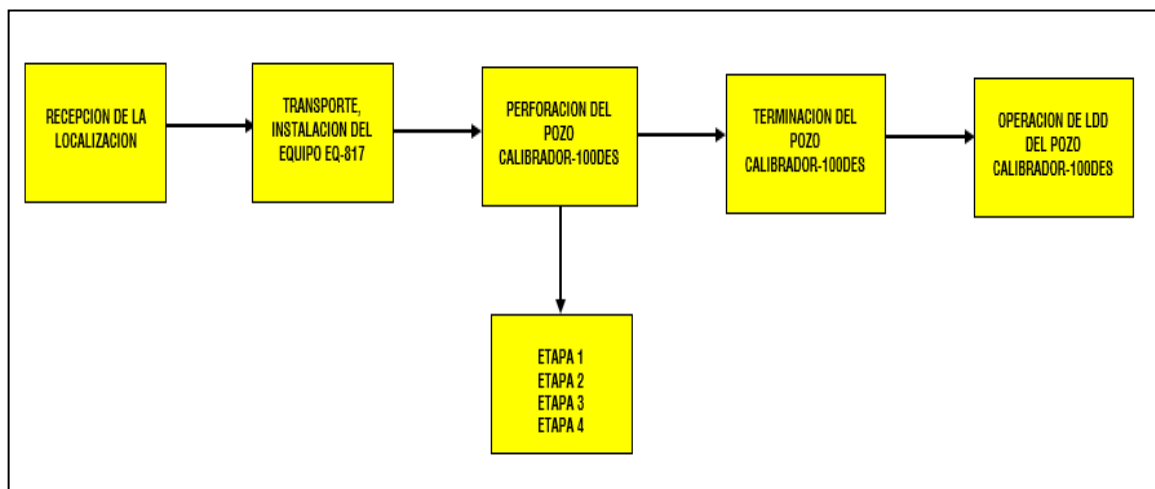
RECEPCION DE LA LOCALIZACION

TRANSPORTE, INSTALACION DEL EQUIPO EQ-817

PERFORACION DEL POZO CALIBRADOR-100DES

TERMINACION DEL POZO CALIBRADOR-100DES

OPERACION DE LDD DEL POZO CALIBRADOR-100DES

ETAPA 1
ETAPA 2
ETAPA 3
ETAPA 4